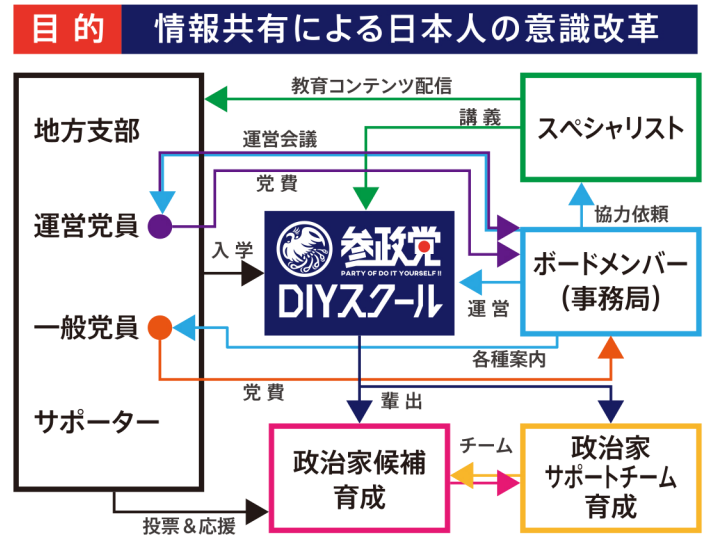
目的　情報共有による日本人の意識改革

地方支部

運営党員

一般党員

サポーター

教育コンテンツ配信

講義

運営会議

党費

入学

参政党

PARTY OF DO IT YOURSELF!!

DIYスクール

運営

各種案内

党費

輩出

スペシャリスト

協力依頼

ボードメンバー
(事務局)

政治家候補
育成

チーム

政治家
サポートチーム
育成

投票&応援